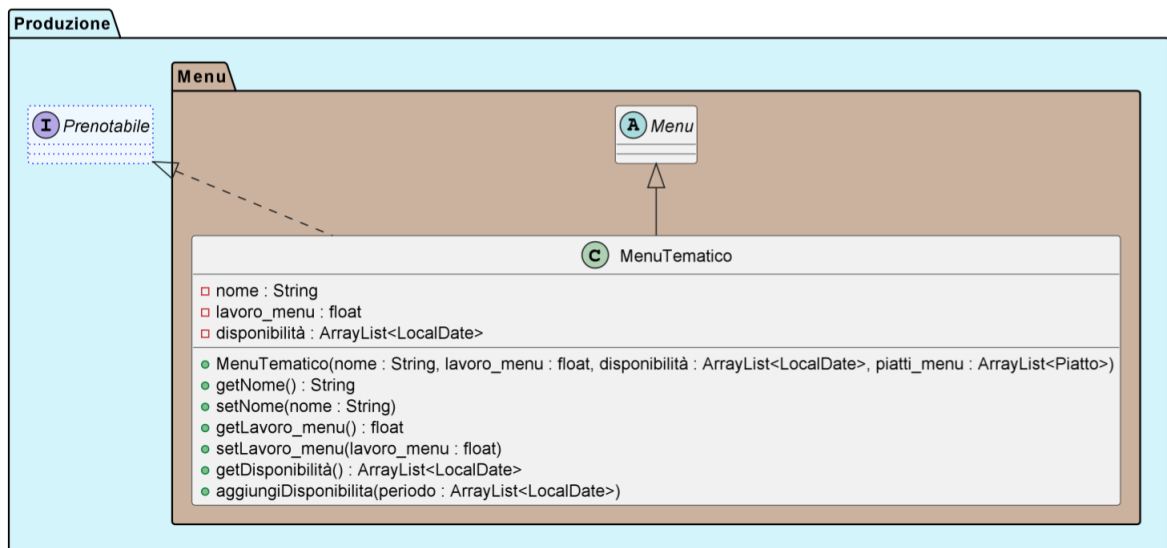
Produzione

Menu

I Prenotabile

A Menu

C MenuTematico

nome : String
lavoro_menu : float
disponibilità : ArrayList<LocalDate>

MenuTematico(nome : String, lavoro_menu : float, disponibilità : ArrayList<LocalDate>, piatti_menu : ArrayList<Piatto>)
getNome() : String
setNome(nome : String)
getLavoro_menu() : float
setLavoro_menu(lavoro_menu : float)
getDisponibilità() : ArrayList<LocalDate>
aggiungiDisponibilita(periodo : ArrayList<LocalDate>)